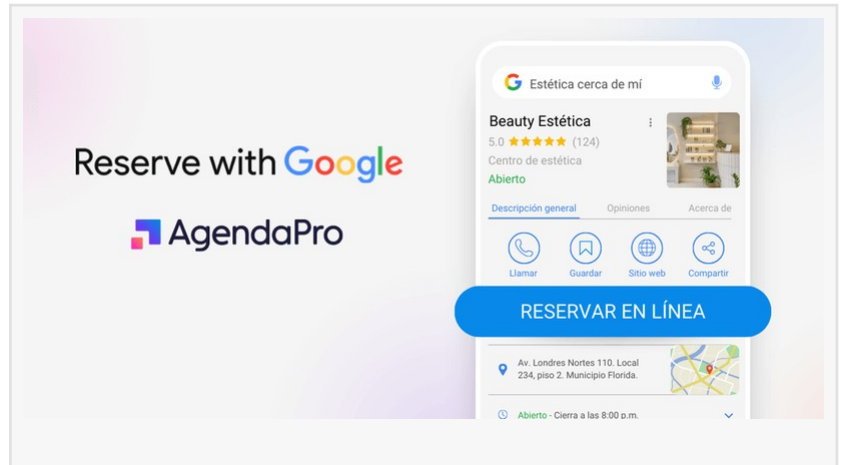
Reserve with Google

AgendaPro

Estética cerca de mí

Beauty Estética

5.0 ★★★★★ (124)

Centro de estética

Abierto

Descripción general

Opiniones

Acerca de

Llamar

Guardar

Sitio web

Compartir

RESERVAR EN LÍNEA

Av. Londres Nortes 110. Local 234, piso 2. Municipio Florida.

Abierto · Cierra a las 8:00 p.m.